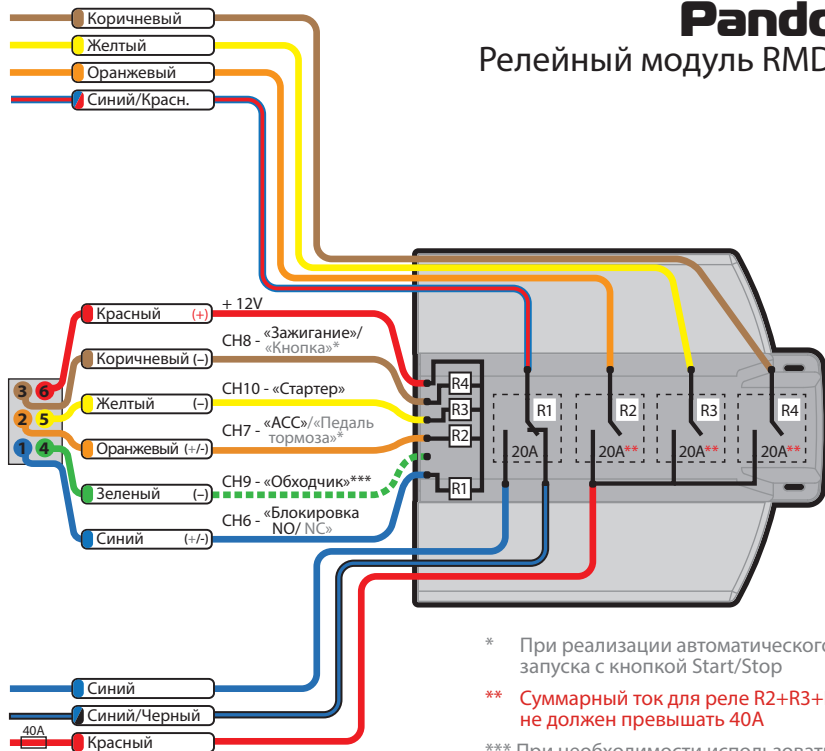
Коричневый
Желтый
Оранжевый
Синий/Красн.

Pando
Релейный модуль RMD

Красный (+)
+ 12V
Коричневый (–)
CH8 - «Зажигание»/ «Кнопка»*
3 6
Желтый (–)
CH10 - «Стартер»
2 5
Оранжевый (+/-)
CH7 - «ACC»/«Педаль тормоза»*
1 4
Зеленый (–)
CH9 - «Обходчик»***
Синий (+/-)
CH6 - «Блокировка NO/ NC»

R4
R3
R2
R1

R1
20A
R2
20A**
R3
20A**
R4
20A**

* При реализации автоматическог запуска с кнопкой Start/Stop

** Суммарный ток для реле R2+R3+ не должен превышать 40A

*** При необходимости использовати

Синий
Синий/Черный
40A
Красный